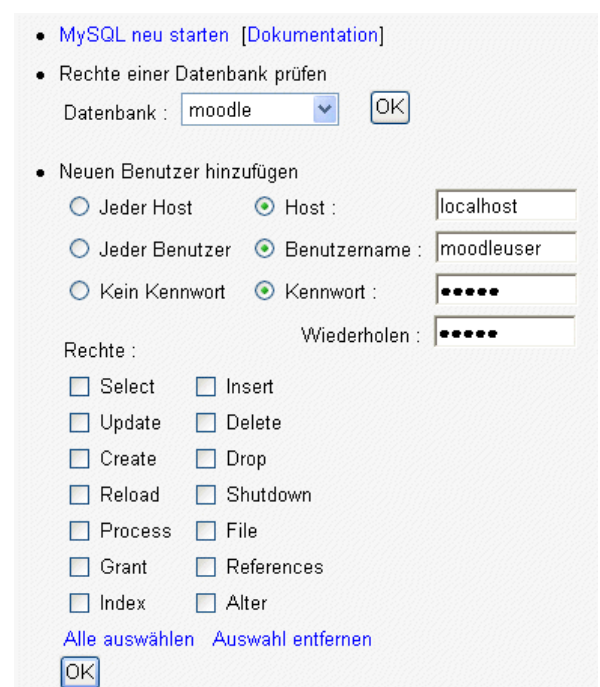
• MySQL neu starten [Dokumentation]

• Rechte einer Datenbank prüfen

Datenbank : moodle OK

• Neuen Benutzer hinzufügen

Jeder Host Host : localhost

Jeder Benutzer Benutzername : moodleuser

Kein Kennwort Kennwort : •••••

Wiederholen : •••••

Rechte :

Select Insert

Update Delete

Create Drop

Reload Shutdown

Process File

Grant References

Index Alter

Alle auswählen Auswahl entfernen

OK